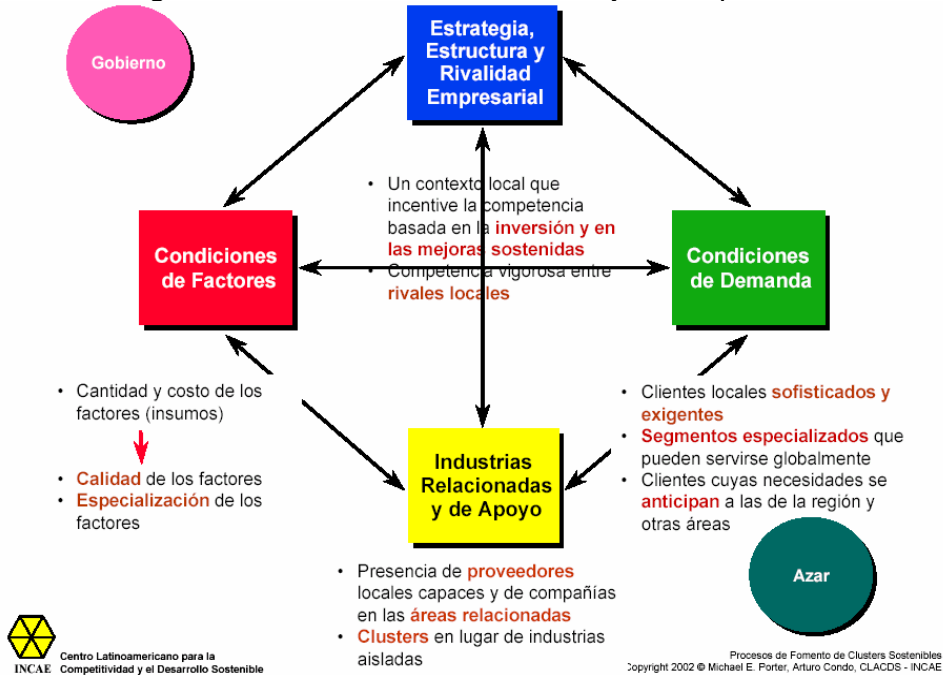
Gobierno

Estrategia, Estructura y Rivalidad Empresarial

• Un contexto local que incentive la competencia basada en la inversión y en las mejoras sostenidas
• Competencia vigorosa entre rivales locales

Condiciones de Factores

Condiciones de Demanda

• Cantidad y costo de los factores (insumos)
• Calidad de los factores
• Especialización de los factores

Industrias Relacionadas y de Apoyo

• Clientes locales sofisticados y exigentes
• Segmentos especializados que pueden servirse globalmente
• Clientes cuyas necesidades se anticipan a las de la región y otras áreas

Azar

• Presencia de proveedores locales capaces y de compañías en las áreas relacionadas
• Clusters en lugar de industrias aisladas

INCAE Centro Latinoamericano para la Competitividad y el Desarrollo Sostenible

Procesos de Fomento de Clusters Sostenibles
Copyright 2002 © Michael E. Porter, Arturo Condo, CLACDS - INCAE